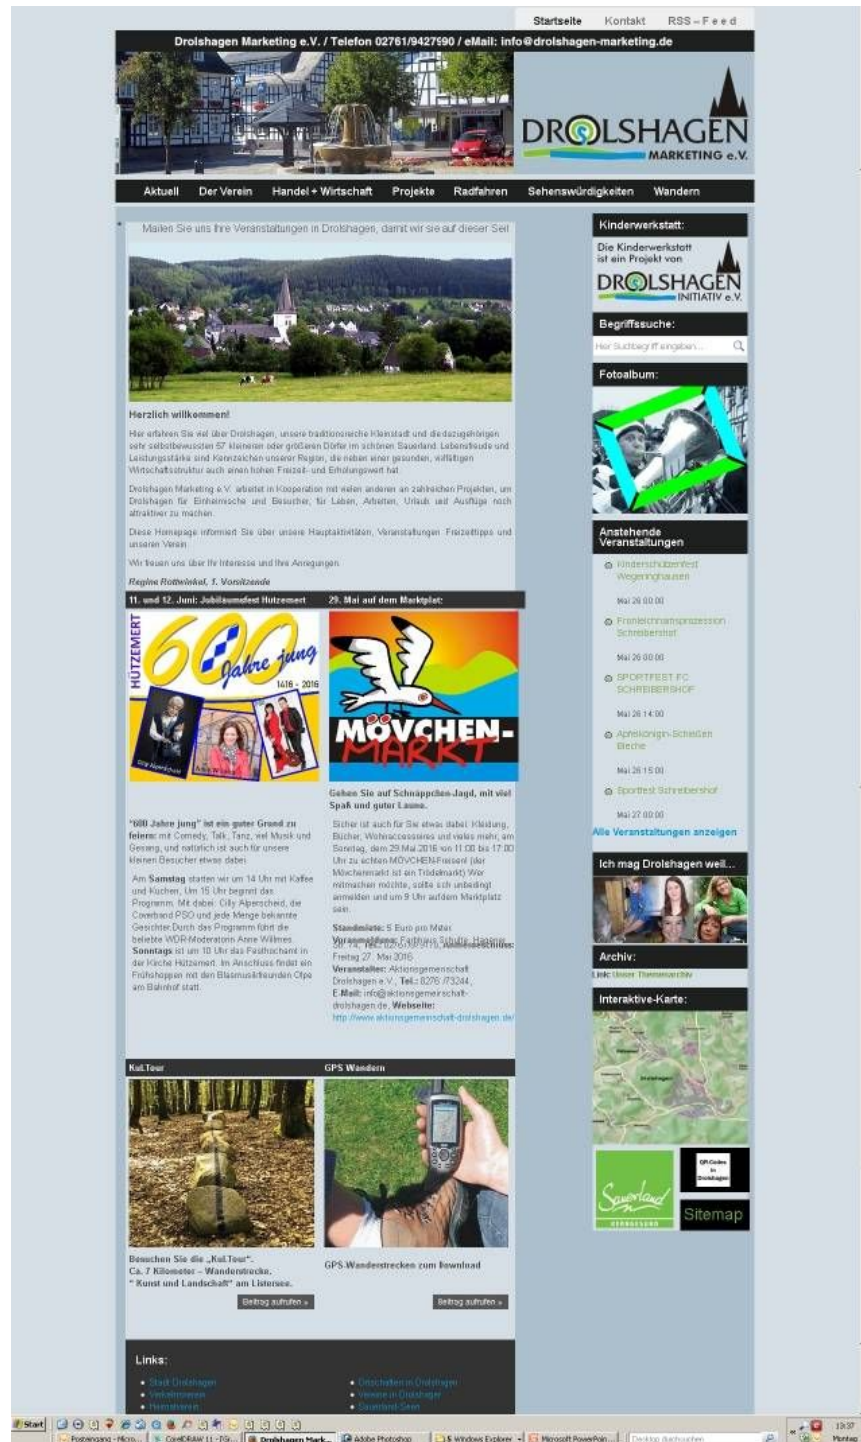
Startseite Kontakt RSS – F e e d

Drolshagen Marketing e.V. / Telefon 02761/9427590 / eMail: info@drolshagen-marketing.de

DROLSHAGEN MARKETING e.V.

Aktuell Der Verein Handel + Wirtschaft Projekte Radfahren Sehenswürdigkeiten Wandern

Mailen Sie uns Ihre Veranstaltungen in Drolshagen, damit wir sie auf dieser Seit

Herzlich willkommen!

Hier erfahren Sie viel über Drolshagen, unsere traditionsreiche Kleinstadt und die dazugehörigen sehr selbstbewussten 57 kleineren oder größeren Dörfer im schönen Sauerland. Lebensfreude und Leistungsstärke sind Kennzeichen unserer Region, die neben einer gesunden, vielfältigen Wirtschaftsstruktur auch einen hohen Freizeit- und Erholungswert hat.

Drolshagen Marketing e.V. arbeitet in Kooperation mit vielen anderen an zahlreichen Projekten, um Drolshagen für Einheimische und Besucher, für Leben, Arbeiten, Urlaub und Ausflüge noch attraktiver zu machen.

Diese Homepage informiert Sie über unsere Hauptaktivitäten, Veranstaltungen, Freizeittipps und unseren Verein.

Wir freuen uns über Ihr Interesse und Ihre Anregungen.

Regine Rottwinkel, 1. Vorsitzende

11. und 12. Juni: Jubiläumsfest Hützemert

HÜTZEMERT 600 Jahre jung 1416 - 2016

"600 Jahre jung" ist ein guter Grund zu feiern: mit Comedy, Talk, Tanz, viel Musik und Gesang, und natürlich ist auch für unsere kleinen Besucher etwas dabei.

Am Samstag starten wir um 14 Uhr mit Kaffee und Kuchen. Um 15 Uhr beginnt das Programm. Mit dabei: Cilly Alperscheid, der Coverband PSO und jede Menge bekannte Gesichter.Durch das Programm führt die beliebte WDR-Moderatorin Anne Willmes. Sonntags ist um 10 Uhr das Patrozinium in der Kirche Hützemert. Im Anschluss findet ein Frühshoppen mit den Blasmusikfreunden Olpe am Bahnhof statt.

29. Mai auf dem Marktplat:

MÖVCHEN-MARKT

Gehen Sie auf Schnäppchen-Jagd, mit viel Spaß und guter Laune.

Sicher ist auch für Sie etwas dabei: Kleidung, Bücher, Wohnaccessoires und vieles mehr, am Sonntag, dem 29.Mai 2016 von 11:00 bis 17:00 Uhr zu echten MÖVCHEN-Preisen! (der Mövchenmarkt ist ein Trödelmarkt) Wer mitmachen möchte, sollte sich unbedingt anmelden und um 9 Uhr aufdem Marktplatz sein.

Standmiete: 5 Euro pro Meter
Voranmeldung: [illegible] Anmeldeschluss: Freitag 27. Mai 2016
Veranstalter: Aktionsgemeinschaft Drolshagen e.V., Tel.: 02761 /73244,
E-Mail: info@aktionsgemeinschaft-drolshagen.de, Webseite: http://www.aktionsgemeinschaft-drolshagen.de/

Kul.Tour

Besuchen Sie die „Kul.Tour".
Ca. 7 Kilometer – Wanderstrecke.
" Kunst und Landschaft" am Listersee.

Beitrag aufrufen »

GPS Wandern

GPS-Wanderstrecken zum Download

Beitrag aufrufen »

Links:

Stadt Drolshagen
Verkehrsverein
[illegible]
Ortschaften in Drolshagen
Vereine in Drolshagen
Sauerland-Seen

Kinderwerkstatt:

Die Kinderwerkstatt ist ein Projekt von DROLSHAGEN INITIATIV e.V.

Begriffssuche:

Hier Suchbegriff eingeben...

Fotoalbum:

Anstehende Veranstaltungen

Kinderschützenfest Wegeringhausen
Mai 26 00:00
Fronleichnamsprozession Schreibershof
Mai 26 00:00
SPORTFEST FC SCHREIBERSHOF
Mai 26 14:00
Apfelkönigin-Schießen Bleche
Mai 26 15:00
Sportfest Schreibershof
Mai 27 00:00
Alle Veranstaltungen anzeigen

Ich mag Drolshagen weil...

Archiv:

Link: Unser Themenarchiv

Interaktive-Karte:

Drolshagen

Sauerland

QR-Codes in Drolshagen

Sitemap

Start
Posteingang - Micro... CorelDRAW 11 - [Gr... Drolshagen Mark... Adobe Photoshop 15 Windows Explorer Microsoft PowerPoin... Desktop durchsuchen
13:37 Montag